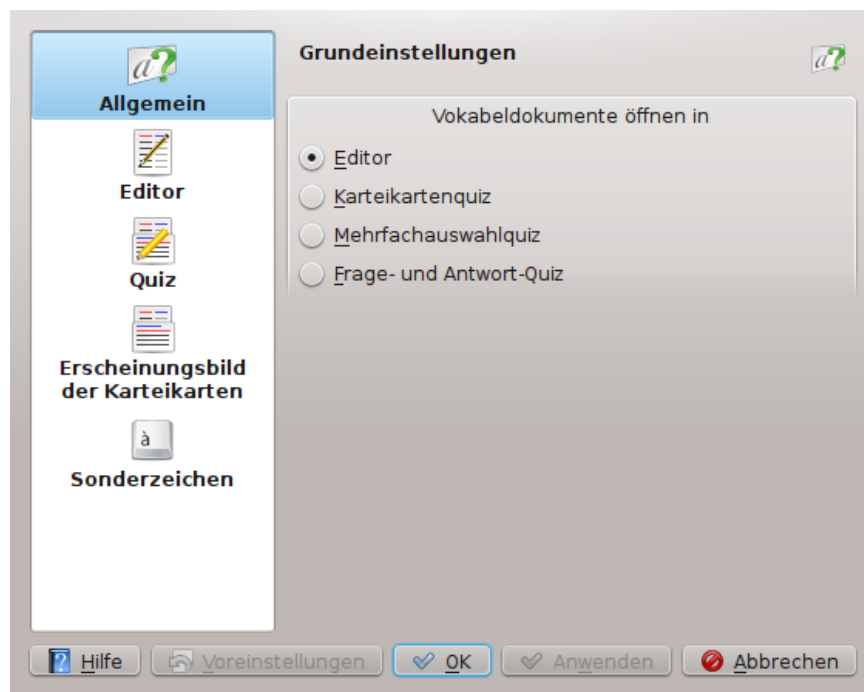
Allgemein
Editor
Quiz
Erscheinungsbild der Karteikarten
à
Sonderzeichen

Grundeinstellungen

Vokabeldokumente öffnen in
Editor
Karteikartenquiz
Mehrfachauswahlquiz
Frage- und Antwort-Quiz

Hilfe
Voreinstellungen
OK
Anwenden
Abbrechen